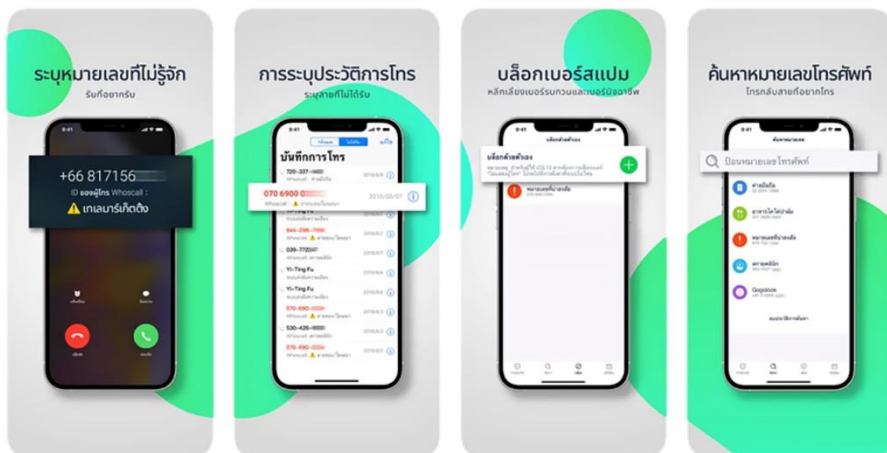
ระบุหมายเลขที่ไม่รู้จัก
รับก่อนยากรับ

9:41

+66 817156

ID ของผู้โทร Whoscall :
⚠ เทเลมาร์เก็ตติ้ง

การระบุประวัติการโทร
ระบุสายที่ไม่ได้รับ

9:41

บันทึกการโทร

720-337-

070 6900

844-236-

039-772

Yi-Ting Fu

Yi-Ting Fu

070-690-

530-426-

070-690-

บล็อกเบอร์สแปม
หลีกเลี่ยงเบอร์รบกวนและเบอร์มิจฉาชีพ

9:41

บล็อกด้วยตัวเอง

หมายเลขที่น่าสงสัย

ค้นหาหมายเลขโทรศัพท์
โทรกลับสายก่อนยากโทร

9:41

ป้อนหมายเลขโทรศัพท์

Gogoloco